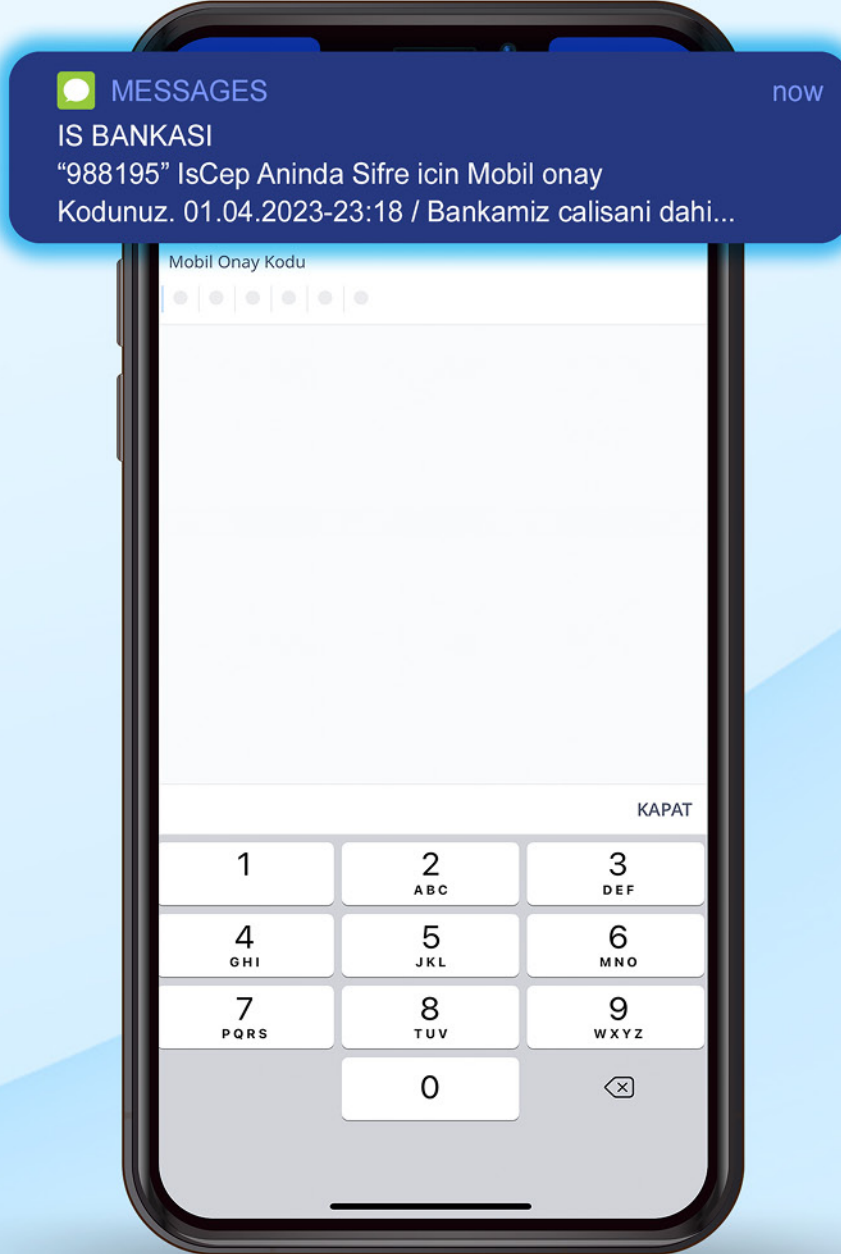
MESSAGES
now
IS BANKASI
“988195” IsCep Aninda Sifre icin Mobil onay Kodunuz. 01.04.2023-23:18 / Bankamiz calisani dahi...

Mobil Onay Kodu

KAPAT

1
2 ABC
3 DEF
4 GHI
5 JKL
6 MNO
7 PQRS
8 TUV
9 WXYZ
0